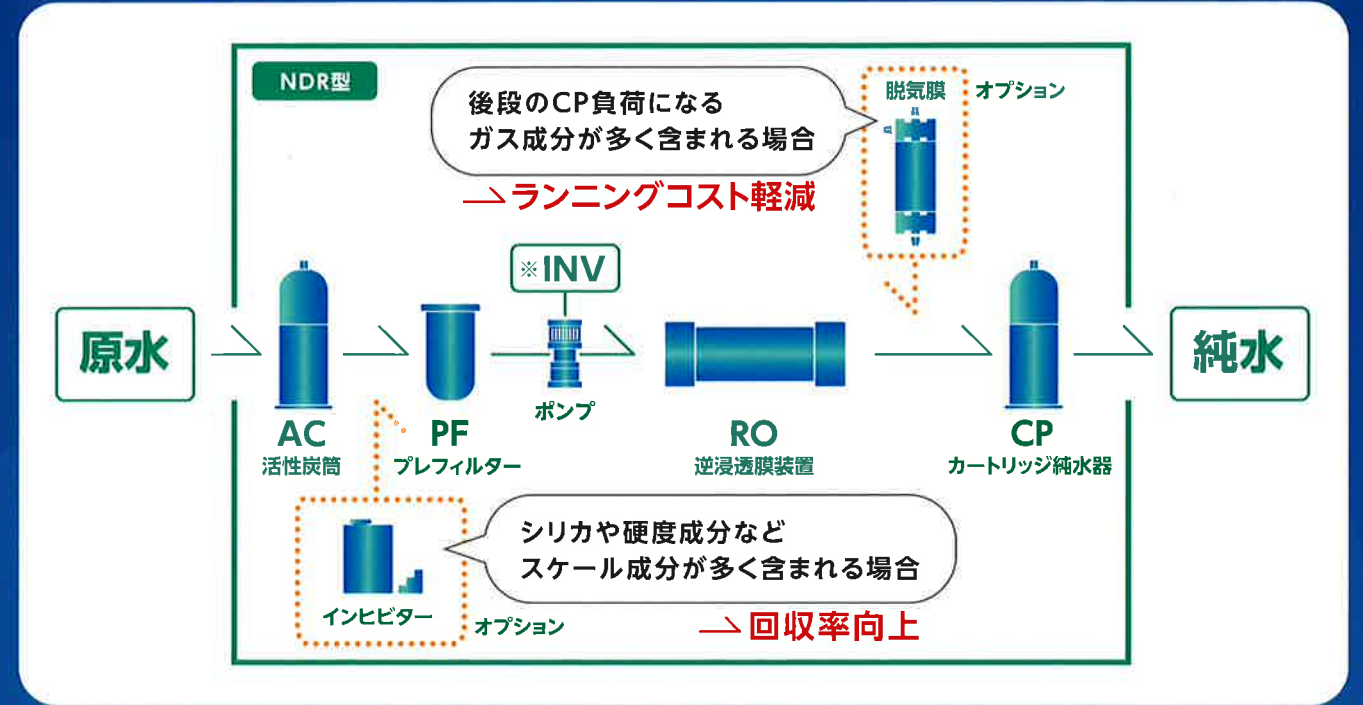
NDR型

後段のCP負荷になる
ガス成分が多く含まれる場合

ランニングコスト軽減

脱気膜 オプション

※INV

原水

AC
活性炭筒

PF
プレフィルター

ポンプ

RO
逆浸透膜装置

CP
カートリッジ純水器

純水

インヒビター オプション

シリカや硬度成分など
スケール成分が多く含まれる場合

回収率向上